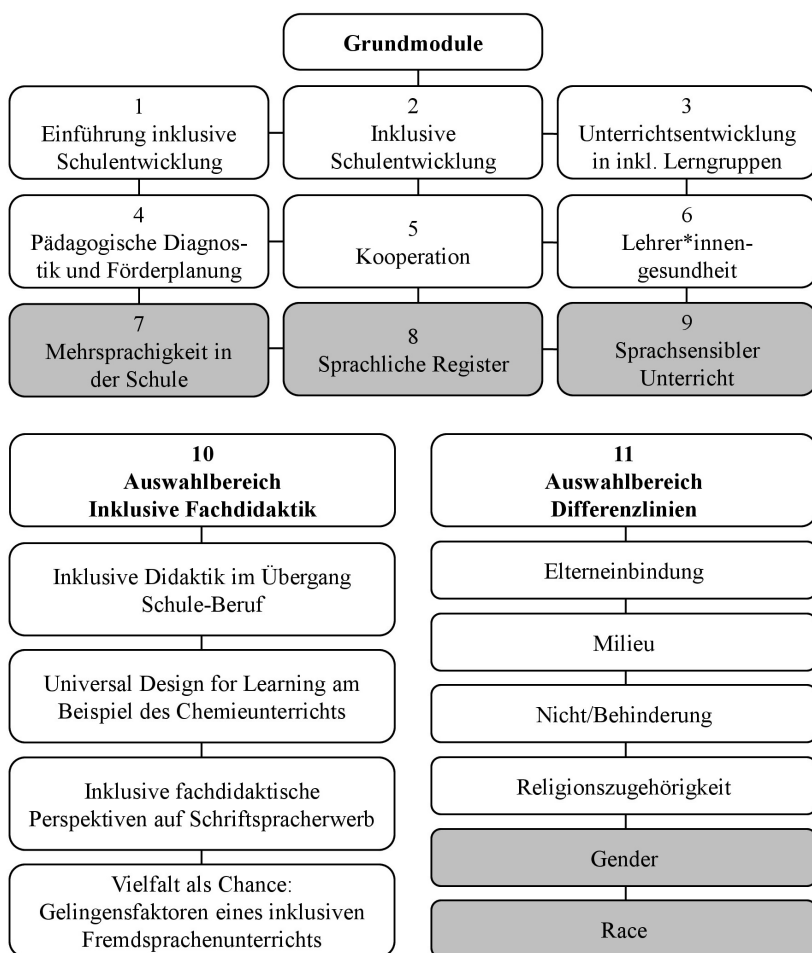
Grundmodule

1
Einführung inklusive Schulentwicklung

2
Inklusive Schulentwicklung

3
Unterrichtsentwicklung in inkl. Lerngruppen

4
Pädagogische Diagnostik und Förderplanung

5
Kooperation

6
Lehrer*innen-gesundheit

7
Mehrsprachigkeit in der Schule

8
Sprachliche Register

9
Sprachsensibler Unterricht

10
Auswahlbereich
Inklusive Fachdidaktik

Inklusive Didaktik im Übergang Schule-Beruf

Universal Design for Learning am Beispiel des Chemieunterrichts

Inklusive fachdidaktische Perspektiven auf Schriftspracherwerb

Vielfalt als Chance: Gelingensfaktoren eines inklusiven Fremdsprachenunterrichts

11
Auswahlbereich
Differenzlinien

Elterneinbindung

Milieu

Nicht/Behinderung

Religionszugehörigkeit

Gender

Race